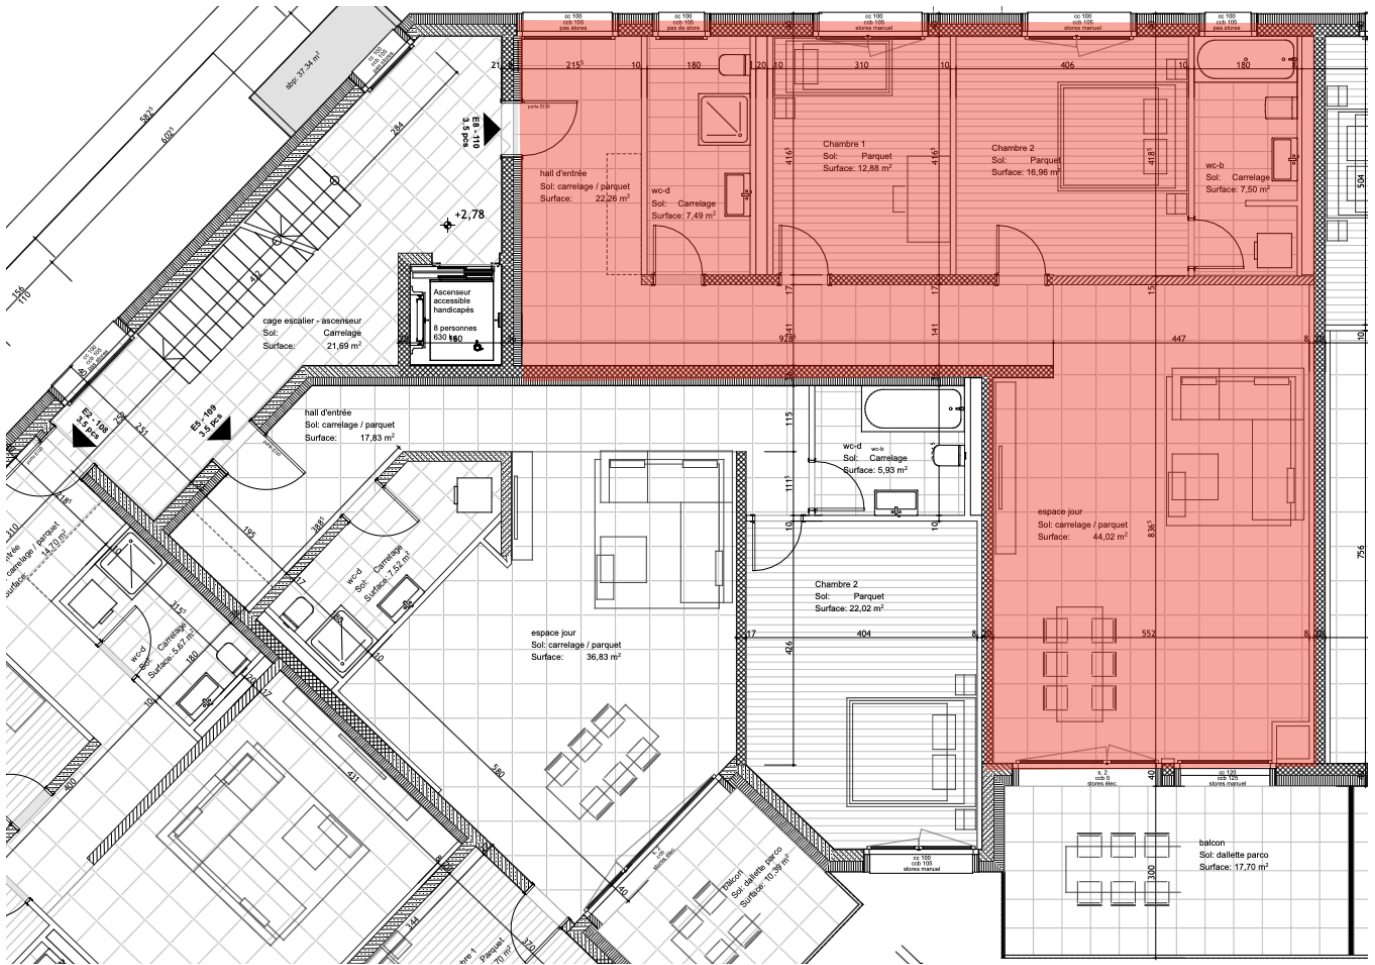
cc 100
ccb 105
pas stores

cc 100
ccb 105
pas de stores

cc 100
ccb 105
stores manuel

cc 100
ccb 105
stores manuel

cc 100
ccb 105
pas stores

sbp: 37.34 m²

21
215⁵
10
180
1.20
10
310
10
406
10
180

E8 - 110
3.5 pcs

hall d'entrée
Sol: carrelage / parquet
Surface: 22,26 m²

wc-d
Sol: Carrelage
Surface: 7,49 m²

Chambre 1
Sol: Parquet
Surface: 12,88 m²

Chambre 2
Sol: Parquet
Surface: 16,96 m²

wc-b
Sol: Carrelage
Surface: 7,50 m²

416
416
418
504

+2,78

Ascenseur
accessible
handicapés

8 personnes
630 kg

cage escalier - ascenseur
Sol: Carrelage
Surface: 21,69 m²

17
17
15
141
141
928
447
8

E8 - 108
3.5 pcs

E8 - 109
3.5 pcs

hall d'entrée
Sol: carrelage / parquet
Surface: 17,83 m²

115

wc-d
Sol: Carrelage
Surface: 5,93 m²

espace jour
Sol: carrelage / parquet
Surface: 44,02 m²

836
756

wc-d
Sol: Carrelage
Surface: 5,52 m²

wc-d
Sol: Carrelage
Surface: 5,67 m²

Chambre 2
Sol: Parquet
Surface: 22,02 m²

espace jour
Sol: carrelage / parquet
Surface: 36,83 m²

17
404
8
552
426

580
431
40

s. 2
ccb 0
stores élec.

cc 120
ccb 125
stores manuel

balcon
Sol: dallette parco
Surface: 17,70 m²

300

cc 100
ccb 105
stores manuel

balcon
Sol: dallette parco
Surface: 10,39 m²

144
370